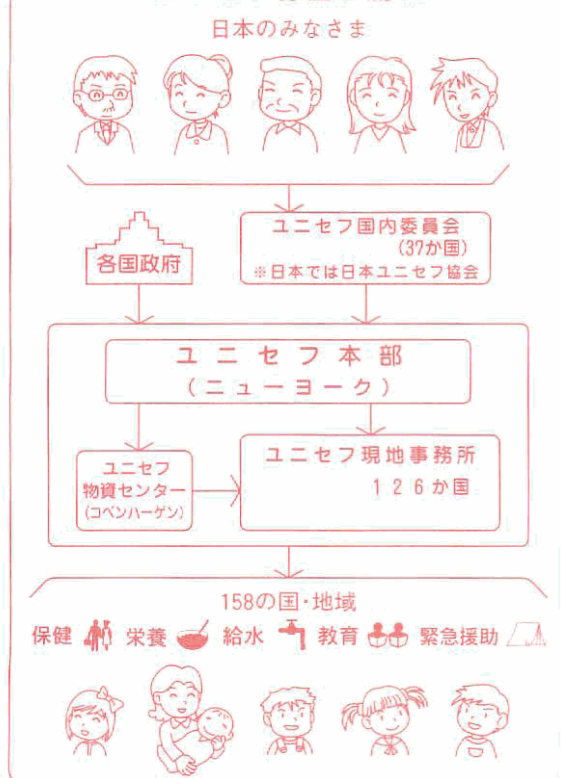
日本のみなさま

各国政府

ユニセフ国内委員会
(37か国)
※日本では日本ユニセフ協会

ユニセフ本部
(ニューヨーク)

ユニセフ
物資センター
(コペンハーゲン)

ユニセフ現地事務所
126か国

158の国・地域

保健 栄養 給水 教育 緊急援助